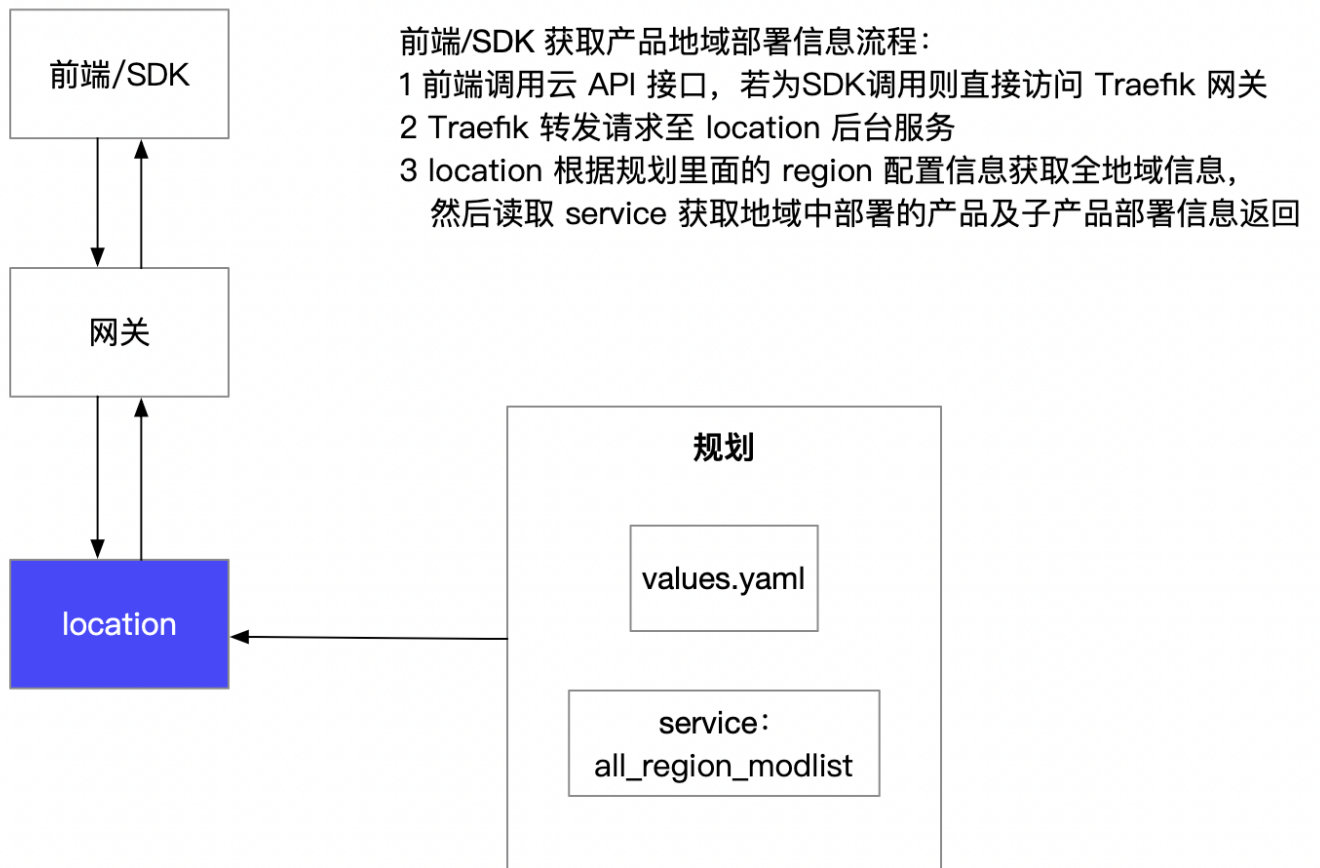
前端/SDK

网关

location

前端/SDK 获取产品地域部署信息流程：
1 前端调用云 API 接口，若为SDK调用则直接访问 Traefik 网关
2 Traefik 转发请求至 location 后台服务
3 location 根据规划里面的 region 配置信息获取全地域信息，然后读取 service 获取地域中部署的产品及子产品部署信息返回

规划

values.yaml

service：
all_region_modlist